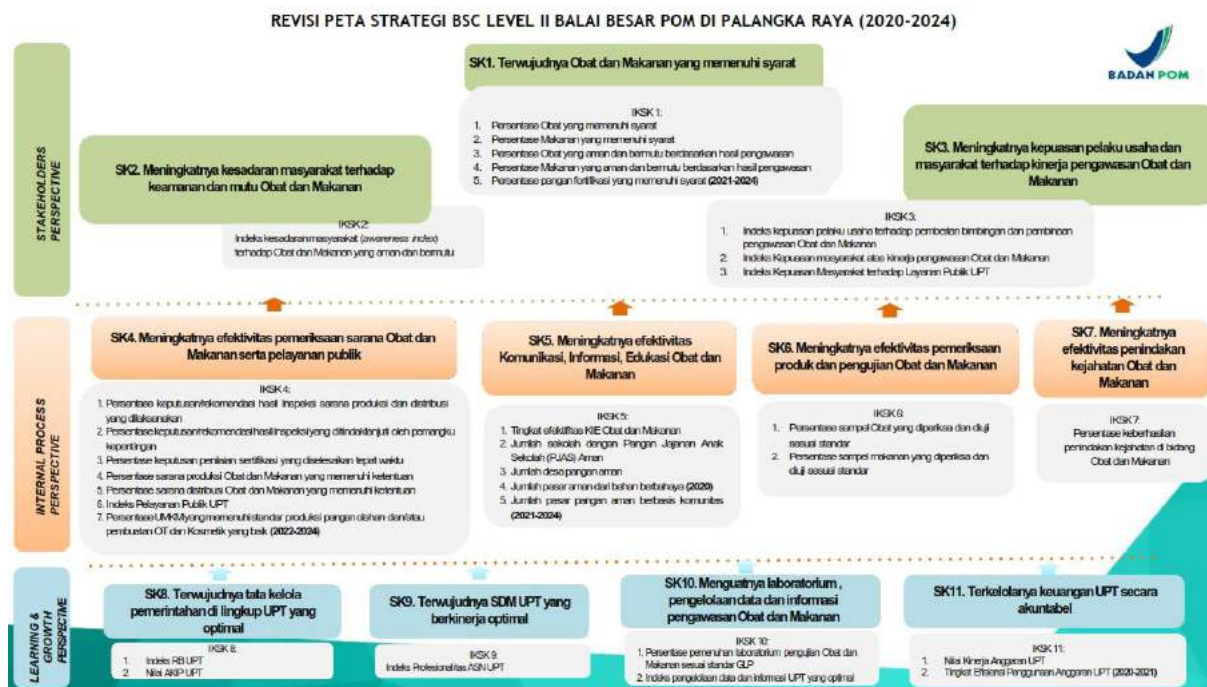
REVISI PETA STRATEGI BSC LEVEL II BALAI BESAR POM DI PALANGKA RAYA (2020-2024)

BADAN POM

STAKEHOLDERS PERSPECTIVE

SK1. Terwujudnya Obat dan Makanan yang memenuhi syarat

IKSK 1:
1. Persentase Obat yang memenuhi syarat
2. Persentase Makanan yang memenuhi syarat
3. Persentase Obat yang aman dan bermutu berdasarkan hasil pengawasan
4. Persentase Makanan yang aman dan bermutu berdasarkan hasil pengawasan
5. Persentase pangan fortifikasi yang memenuhi syarat (2021-2024)

SK2. Meningkatnya kesadaran masyarakat terhadap keamanan dan mutu Obat dan Makanan

IKSK2:
Indeks kesadaran masyarakat (awareness index) terhadap Obat dan Makanan yang aman dan bermutu

SK3. Meningkatnya kepuasan pelaku usaha dan masyarakat terhadap kinerja pengawasan Obat dan Makanan

IKSK3:
1. Indeks kepuasan pelaku usaha terhadap pemberian bimbingan dan pembinaan pengawasan Obat dan Makanan
2. Indeks Kepuasan masyarakat atas kinerja pengawasan Obat dan Makanan
3. Indeks Kepuasan Masyarakat terhadap Layanan Publik UPT

INTERNAL PROCESS PERSPECTIVE

SK4. Meningkatnya efektivitas pemeriksaan sarana Obat dan Makanan serta pelayanan publik

IKSK 4:
1. Persentase keputusan/rekomendasi hasil inspeksi sarana produksi dan distribusi yang dilaksanakan
2. Persentase keputusan/rekomendasi hasil inspeksi yang ditindaklanjuti oleh pemangku kepentingan
3. Persentase keputusan penilaian sertifikasi yang diselesaikan tepat waktu
4. Persentase sarana produksi Obat dan Makanan yang memenuhi ketentuan
5. Persentase sarana distribusi Obat dan Makanan yang memenuhi ketentuan
6. Indeks Pelayanan Publik UPT
7. Persentase UMKM yang memenuhi standar produksi pangan olahan dan/atau pembuatan OT dan Kosmetik yang baik (2022-2024)

SK5. Meningkatnya efektivitas Komunikasi, Informasi, Edukasi Obat dan Makanan

IKSK5:
1. Tingkat efektifitas KIE Obat dan Makanan
2. Jumlah sekolah dengan Pangan Jajanan Anak Sekolah (PJAS) Aman
3. Jumlah desa pangan aman
4. Jumlah pasar aman dari bahan berbahaya (2020)
5. Jumlah pasar pangan aman berbasis komunitas (2021-2024)

SK6. Meningkatnya efektivitas pemeriksaan produk dan pengujian Obat dan Makanan

IKSK 6:
1. Persentase sampel Obat yang diperiksa dan diuji sesuai standar
2. Persentase sampel makanan yang diperiksa dan diuji sesuai standar

SK7. Meningkatnya efektivitas penindakan kejahatan Obat dan Makanan

IKSK7:
Persentase keberhasilan penindakan kejahatan di bidang Obat dan Makanan

LEARNING & GROWTH PERSPECTIVE

SK8. Terwujudnya tata kelola pemerintahan di lingkup UPT yang optimal

IKSK 8:
1. Indeks RB UPT
2. Nilai AKIP UPT

SK9. Terwujudnya SDM UPT yang berkinerja optimal

IKSK 9:
Indeks Profesionalitas ASN UPT

SK10. Menguatnya laboratorium , pengelolaan data dan informasi pengawasan Obat dan Makanan

IKSK 10:
1. Persentase pemenuhan laboratorium pengujian Obat dan Makanan sesuai standar GLP
2. Indeks pengelolaan data dan informasi UPT yang optimal

SK11. Terkelolanya keuangan UPT secara akuntabel

IKSK 11:
1. Nilai Kinerja Anggaran UPT
2. Tingkat Efisiensi Penggunaan Anggaran UPT (2020-2021)